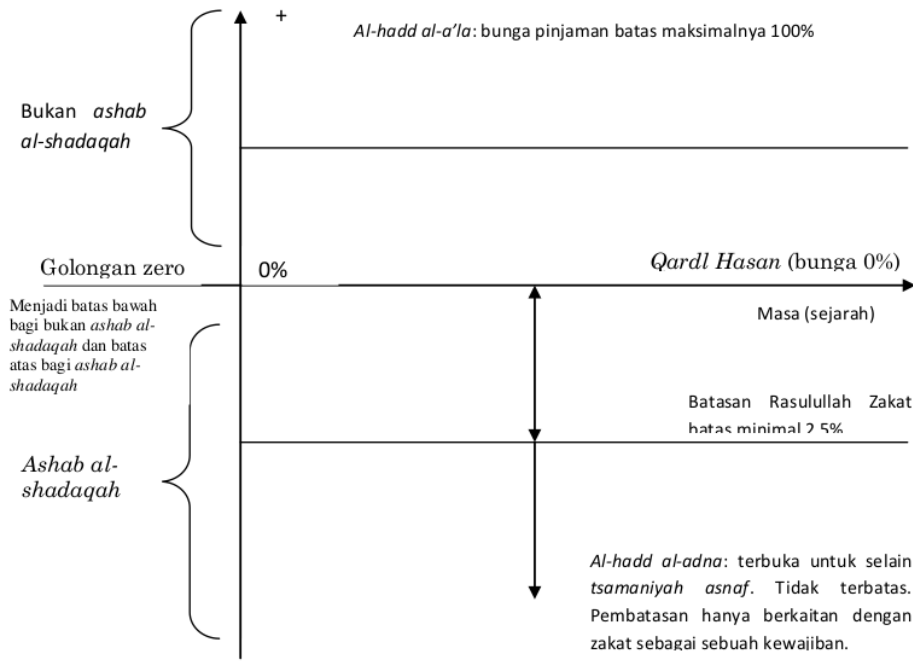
+

*Al-hadd al-a'la*: bunga pinjaman batas maksimalnya 100%

Bukan *ashab al-shadaqah*

Golongan zero

0%

*Qardl Hasan* (bunga 0%)

Menjadi batas bawah bagi bukan *ashab al-shadaqah* dan batas atas bagi *ashab al-shadaqah*

Masa (sejarah)

Batasan Rasulullah Zakat batas minimal 2,5%

*Ashab al-shadaqah*

*Al-hadd al-adna*: terbuka untuk selain *tsamaniyah asnaf*. Tidak terbatas. Pembatasan hanya berkaitan dengan zakat sebagai sebuah kewajiban.